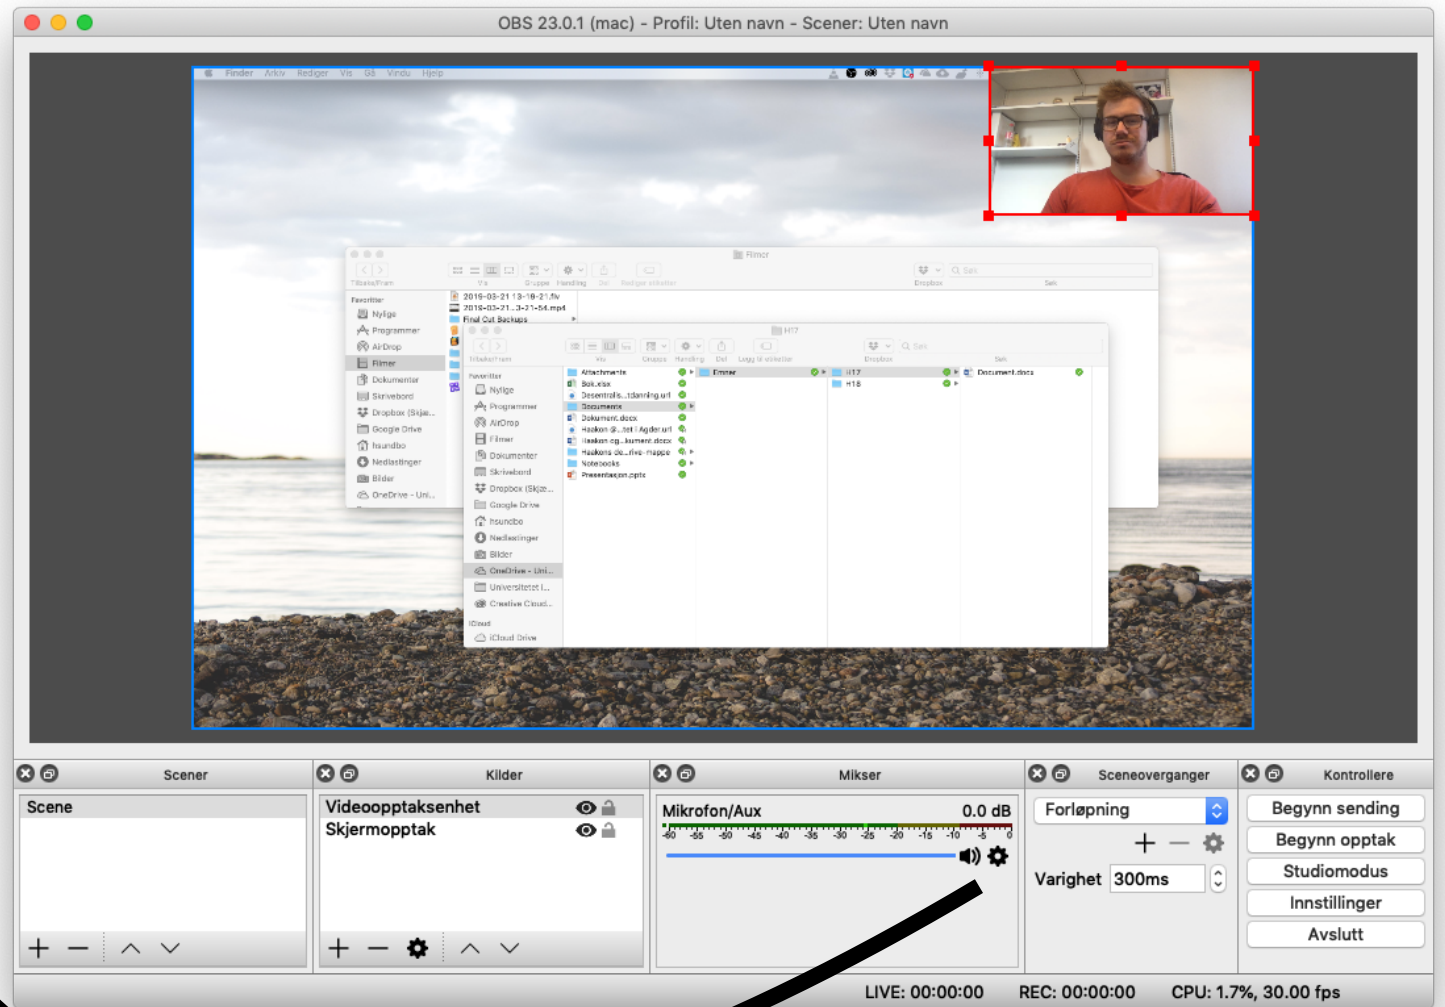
OBS 23.0.1 (mac) - Profil: Uten navn - Scener: Uten navn

Finder Arkiv Rediger Vis Gå Vindu Hjelp

Filmer

Favoritter
Nylige
Programmer
AirDrop
Filmer
Dokumenter
Skrivebord
Dropbox (Skjæ...
Google Drive
hsundbo
Nedlastinger
Bilder
OneDrive - Uni...

2018-03-21 13-19-21.flv
2018-03-21...3-21-54.mp4
Final Cut Backups

H17

Favoritter
Nylige
Programmer
AirDrop
Filmer
Dokumenter
Skrivebord
Dropbox (Skjæ...
Google Drive
hsundbo
Nedlastinger
Bilder
OneDrive - Uni...
Universitetet i...
Creative Cloud...
iCloud
iCloud Drive

Attachments
Bok.xlsx
Desentralis...tdanning.url
Dokumenter
Dokument.docx
Haakon Si...tet i Agder.url
Haakon og...kument.docx
Haakons de...rive-mappe
Notebooks
Presentasjon.pptx

Emner
H17
H18
Dokument.docx

Scener
Scene

Kilder
Videoopptaksenhet
Skjermopptak

Mikser
Mikrofon/Aux
0.0 dB
-60 -55 -50 -45 -40 -35 -30 -25 -20 -15 -10 -5 0

Sceneoverganger
Forløpning
Varighet 300ms

Kontrollere
Begynn sending
Begynn opptak
Studiomodus
Innstillinger
Avslutt

LIVE: 00:00:00 REC: 00:00:00 CPU: 1.7%, 30.00 fps